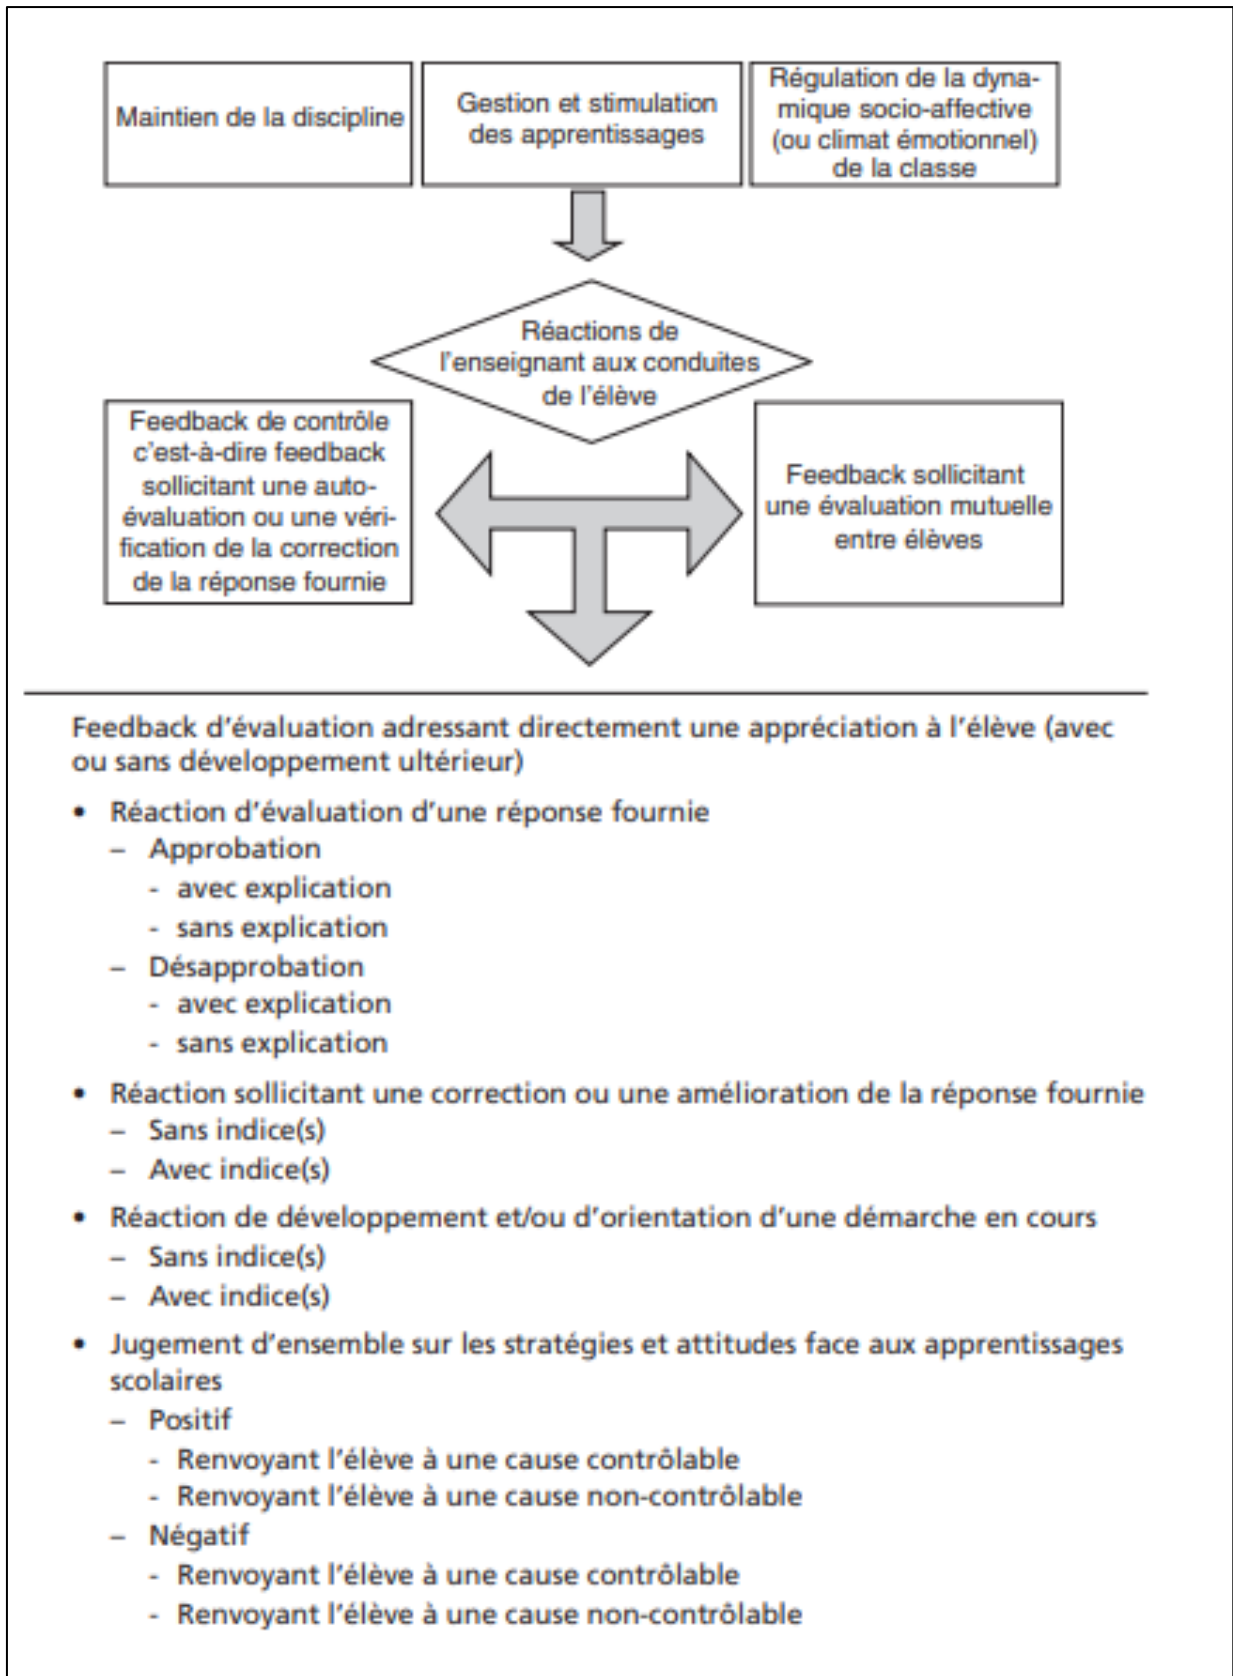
Maintien de la discipline

Gestion et stimulation des apprentissages

Régulation de la dynamique socio-affective (ou climat émotionnel) de la classe

Réactions de l'enseignant aux conduites de l'élève

Feedback de contrôle c'est-à-dire feedback sollicitant une autoévaluation ou une vérification de la correction de la réponse fournie

Feedback sollicitant une évaluation mutuelle entre élèves

Feedback d'évaluation adressant directement une appréciation à l'élève (avec ou sans développement ultérieur)

• Réaction d'évaluation d'une réponse fournie
  – Approbation
    - avec explication
    - sans explication
  – Désapprobation
    - avec explication
    - sans explication

• Réaction sollicitant une correction ou une amélioration de la réponse fournie
  – Sans indice(s)
  – Avec indice(s)

• Réaction de développement et/ou d'orientation d'une démarche en cours
  – Sans indice(s)
  – Avec indice(s)

• Jugement d'ensemble sur les stratégies et attitudes face aux apprentissages scolaires
  – Positif
    - Renvoyant l'élève à une cause contrôlable
    - Renvoyant l'élève à une cause non-contrôlable
  – Négatif
    - Renvoyant l'élève à une cause contrôlable
    - Renvoyant l'élève à une cause non-contrôlable